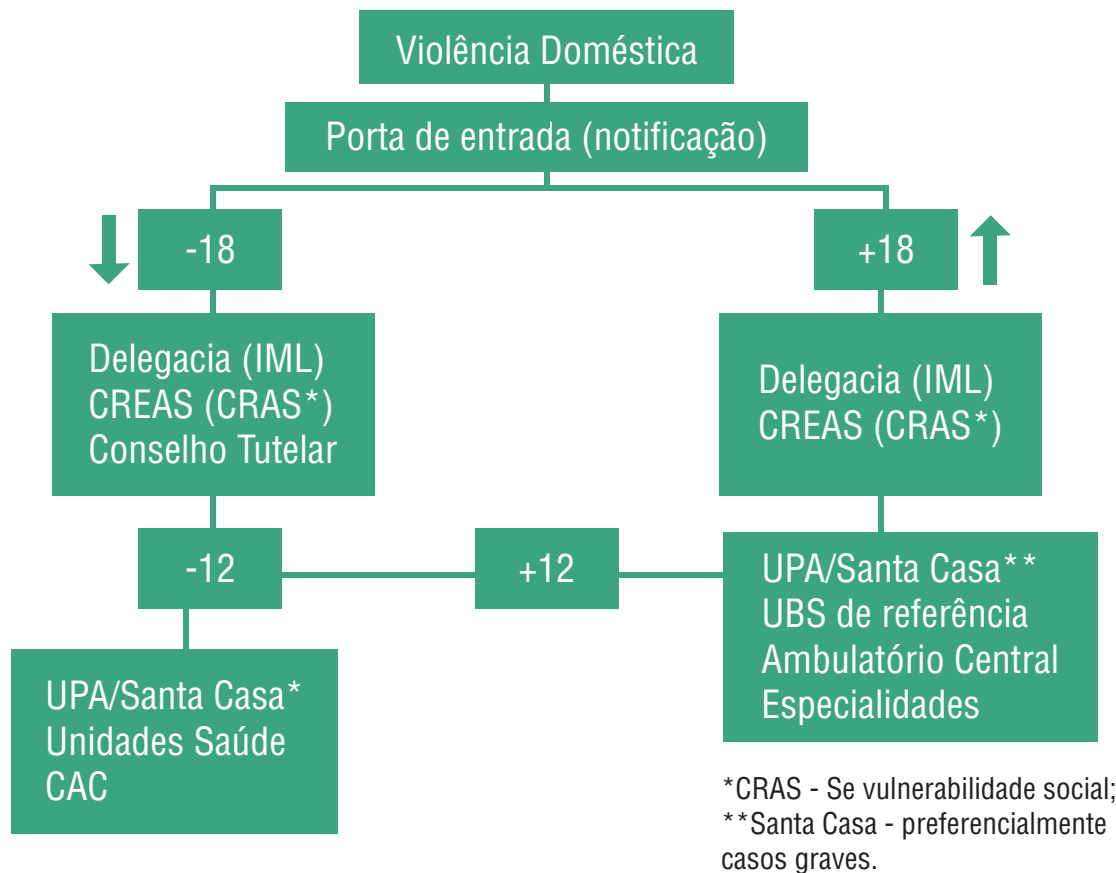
Violência Doméstica

Porta de entrada (notificação)

-18

+18

Delegacia (IML)
CREAS (CRAS*)
Conselho Tutelar

Delegacia (IML)
CREAS (CRAS*)

-12

+12

UPA/Santa Casa**
UBS de referência
Ambulatório Central
Especialidades

UPA/Santa Casa*
Unidades Saúde
CAC

*CRAS - Se vulnerabilidade social;
**Santa Casa - preferencialmente casos graves.